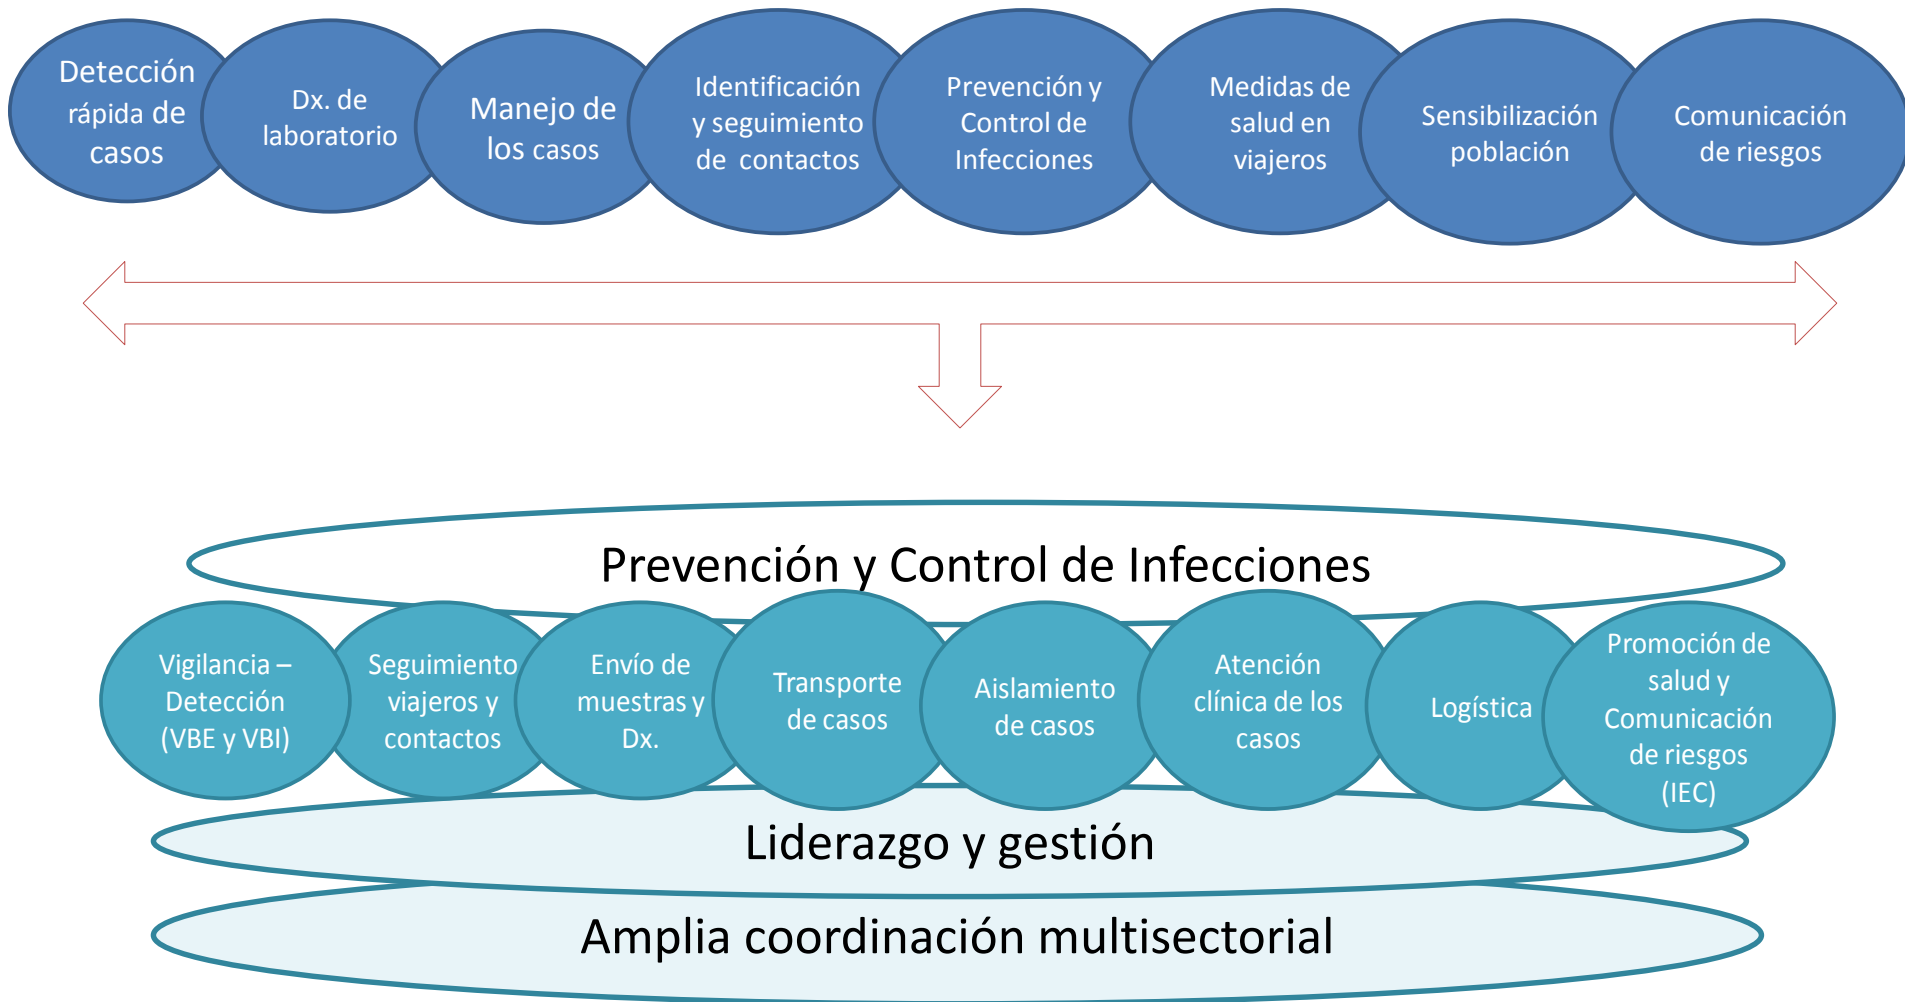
Detección rápida de casos

Dx. de laboratorio

Manejo de los casos

Identificación y seguimiento de contactos

Prevención y Control de Infecciones

Medidas de salud en viajeros

Sensibilización población

Comunicación de riesgos

Prevención y Control de Infecciones

Vigilancia – Detección (VBE y VBI)

Seguimiento viajeros y contactos

Envío de muestras y Dx.

Transporte de casos

Aislamiento de casos

Atención clínica de los casos

Logística

Promoción de salud y Comunicación de riesgos (IEC)

Liderazgo y gestión

Amplia coordinación multisectorial